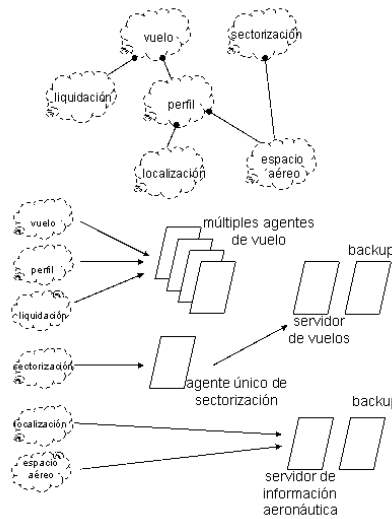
vuelo
sectorización
liquidación
perfil
localización
espacio aéreo

vuelo
perfil
liquidación
múltiples agentes de vuelo
backup
servidor de vuelos
sectorización
agente único de sectorización
backup
localización
espacio aéreo
servidor de información aeronáutica